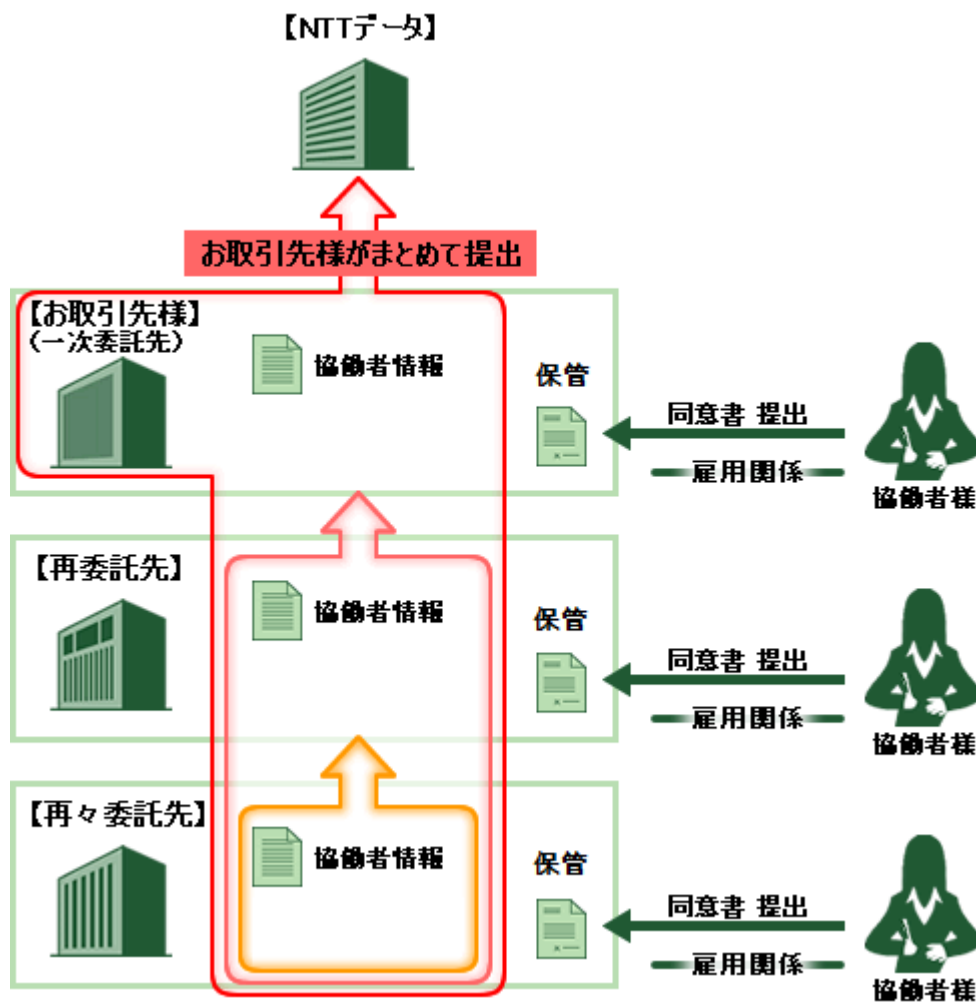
【NTTデータ】

お取引先様がまとめて提出

【お取引先様】
（一次委託先）

協働者情報

保管

同意書 提出

雇用関係

協働者様

【再委託先】

協働者情報

保管

同意書 提出

雇用関係

協働者様

【再々委託先】

協働者情報

保管

同意書 提出

雇用関係

協働者様